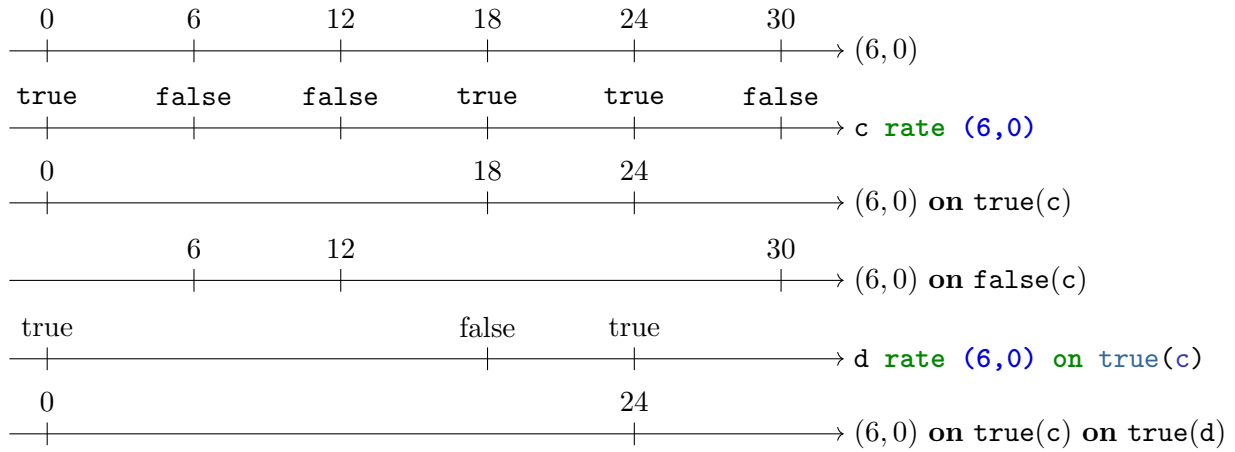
0 6 12 18 24 30

(6, 0)

true false false true true false

c rate (6,0)

0 18 24

(6, 0) on true(c)

6 12 30

(6, 0) on false(c)

true false true

d rate (6,0) on true(c)

0 24

(6, 0) on true(c) on true(d)